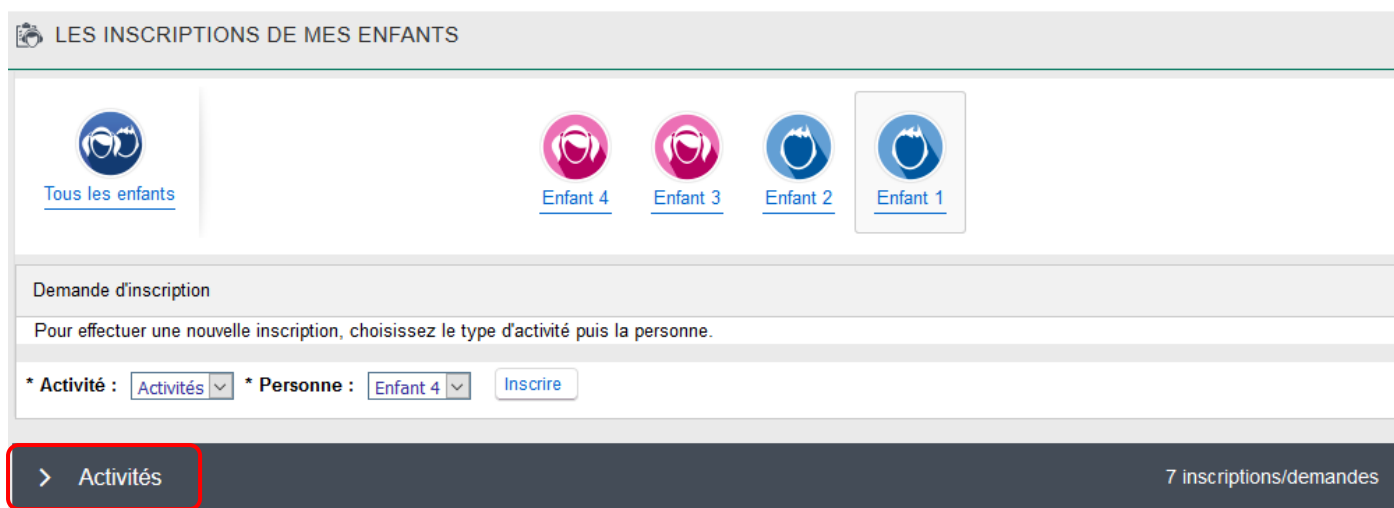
LES INSCRIPTIONS DE MES ENFANTS

Tous les enfants

Enfant 4
Enfant 3
Enfant 2
Enfant 1

Demande d'inscription

Pour effectuer une nouvelle inscription, choisissez le type d'activité puis la personne.

* Activité : Activités * Personne : Enfant 4 Inscrire

Activités

7 inscriptions/demandes